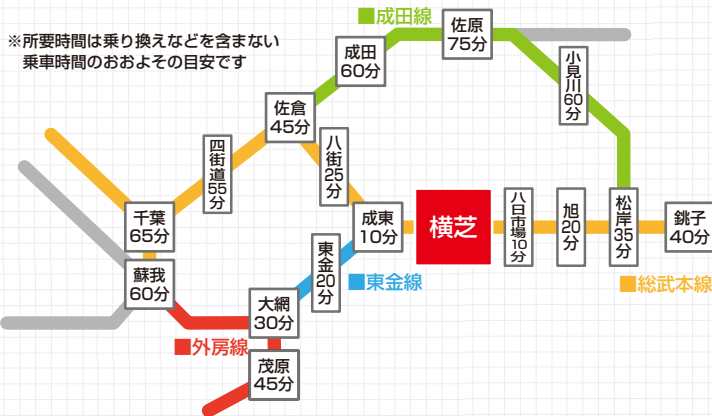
※所要時間は乗り換えなどを含まない乗車時間のおおよその目安です

■成田線

佐原
75分

成田
60分

小見川
60分

佐倉
45分

四街道
55分

八街
25分

千葉
65分

成東
10分

横芝

八日市場
10分

旭
20分

松岸
35分

銚子
40分

蘇我
60分

東金
20分

■東金線

■総武本線

大網
30分

■外房線

茂原
45分